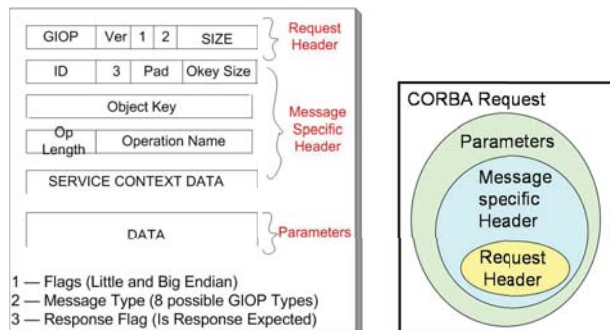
| GIOP | Ver | 1 | 2 | SIZE |
|---|---|---|---|---|

Request Header

| ID | 3 | Pad | Okey Size |
|---|---|---|---|

Object Key

| Op Length | Operation Name |
|---|---|

SERVICE CONTEXT DATA

Message Specific Header

DATA

Parameters

1 — Flags (Little and Big Endian)
2 — Message Type (8 possible GIOP Types)
3 — Response Flag (Is Response Expected)

CORBA Request

Parameters

Message specific Header

Request Header